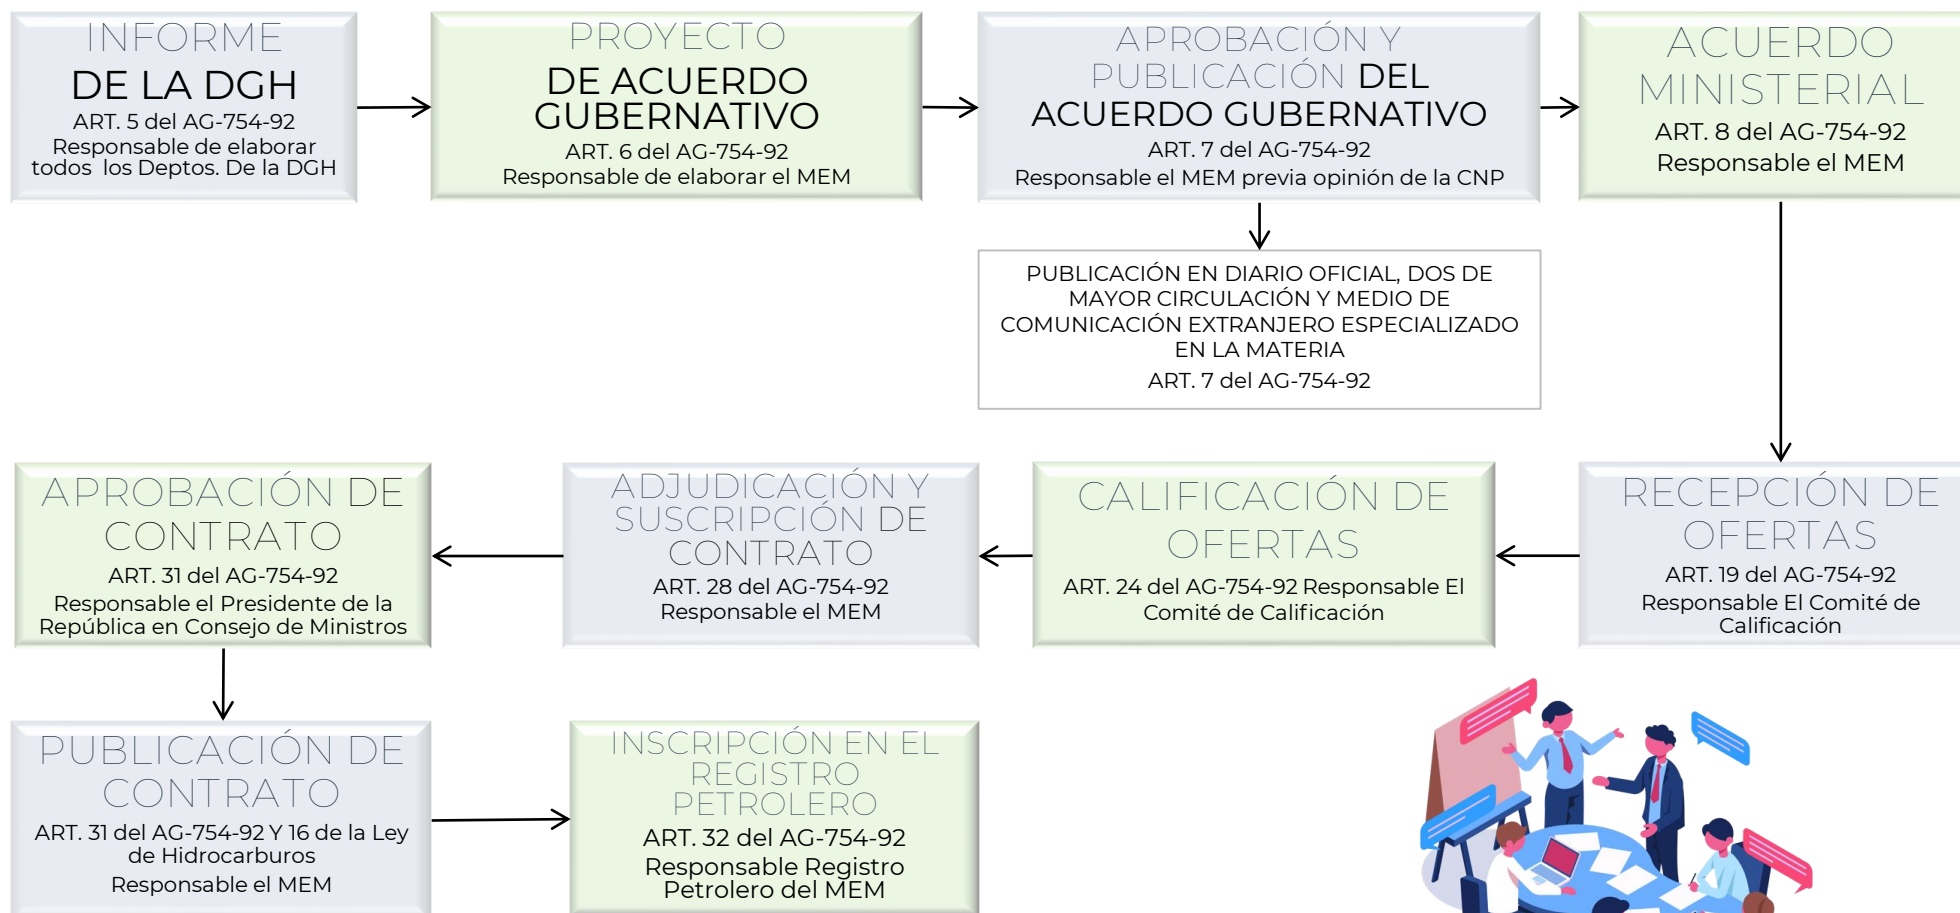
INFORME
DE LA DGH
ART. 5 del AG-754-92
Responsable de elaborar todos los Deptos. De la DGH

PROYECTO
DE ACUERDO GUBERNATIVO
ART. 6 del AG-754-92
Responsable de elaborar el MEM

APROBACIÓN Y PUBLICACIÓN DEL ACUERDO GUBERNATIVO
ART. 7 del AG-754-92
Responsable el MEM previa opinión de la CNP

ACUERDO MINISTERIAL
ART. 8 del AG-754-92
Responsable el MEM

PUBLICACIÓN EN DIARIO OFICIAL, DOS DE MAYOR CIRCULACIÓN Y MEDIO DE COMUNICACIÓN EXTRANJERO ESPECIALIZADO EN LA MATERIA
ART. 7 del AG-754-92

RECEPCIÓN DE OFERTAS
ART. 19 del AG-754-92
Responsable El Comité de Calificación

CALIFICACIÓN DE OFERTAS
ART. 24 del AG-754-92 Responsable El Comité de Calificación

ADJUDICACIÓN Y SUSCRIPCIÓN DE CONTRATO
ART. 28 del AG-754-92
Responsable el MEM

APROBACIÓN DE CONTRATO
ART. 31 del AG-754-92
Responsable el Presidente de la República en Consejo de Ministros

PUBLICACIÓN DE CONTRATO
ART. 31 del AG-754-92 Y 16 de la Ley de Hidrocarburos
Responsable el MEM

INSCRIPCIÓN EN EL REGISTRO PETROLERO
ART. 32 del AG-754-92
Responsable Registro Petrolero del MEM